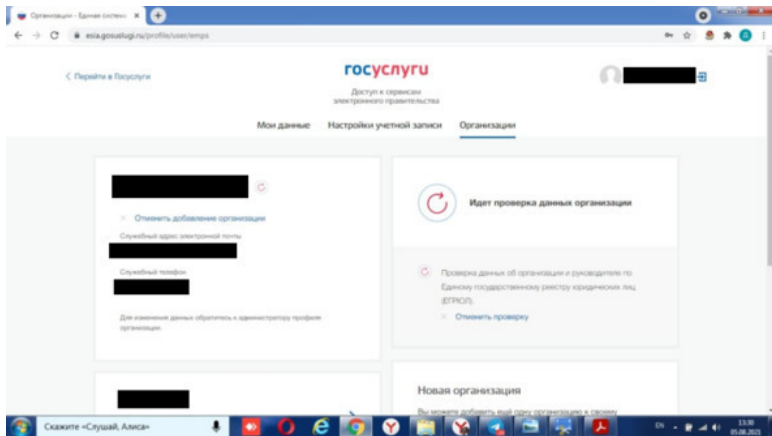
Организации – Единая систем ×

esia.gosuslugi.ru/profile/user/emps

< Перейти в Госуслуги

госуслуги

Доступ к сервисам электронного правительства

Мои данные Настройки учетной записи Организации

Отменить добавление организации

Служебный адрес электронной почты

Служебный телефон

Для изменения данных обратитесь к администратору профиля организации.

Идет проверка данных организации

Проверка данных об организации и руководителе по Единому государственному реестру юридических лиц (ЕГРЮЛ).

Отменить проверку

Новая организация

Вы можете добавить ещё одну организацию к своему

Скажите «Слушай, Алиса»

EN

13:30
05.08.2021